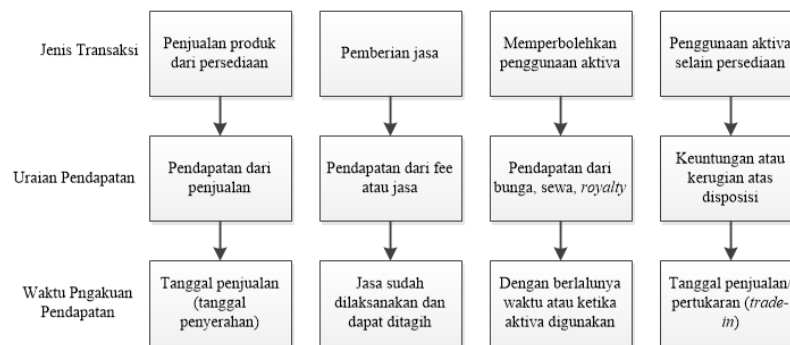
Jenis Transaksi

Penjualan produk dari persediaan

Pemberian jasa

Memperbolehkan penggunaan aktiva

Penggunaan aktiva selain persediaan

Uraian Pendapatan

Pendapatan dari penjualan

Pendapatan dari fee atau jasa

Pendapatan dari bunga, sewa, *royalty*

Keuntungan atau kerugian atas disposisi

Waktu Pngakuan Pendapatan

Tanggal penjualan (tanggal penyerahan)

Jasa sudah dilaksanakan dan dapat ditagih

Dengan berlalunya waktu atau ketika aktiva digunakan

Tanggal penjualan/ pertukaran (*trade-in*)